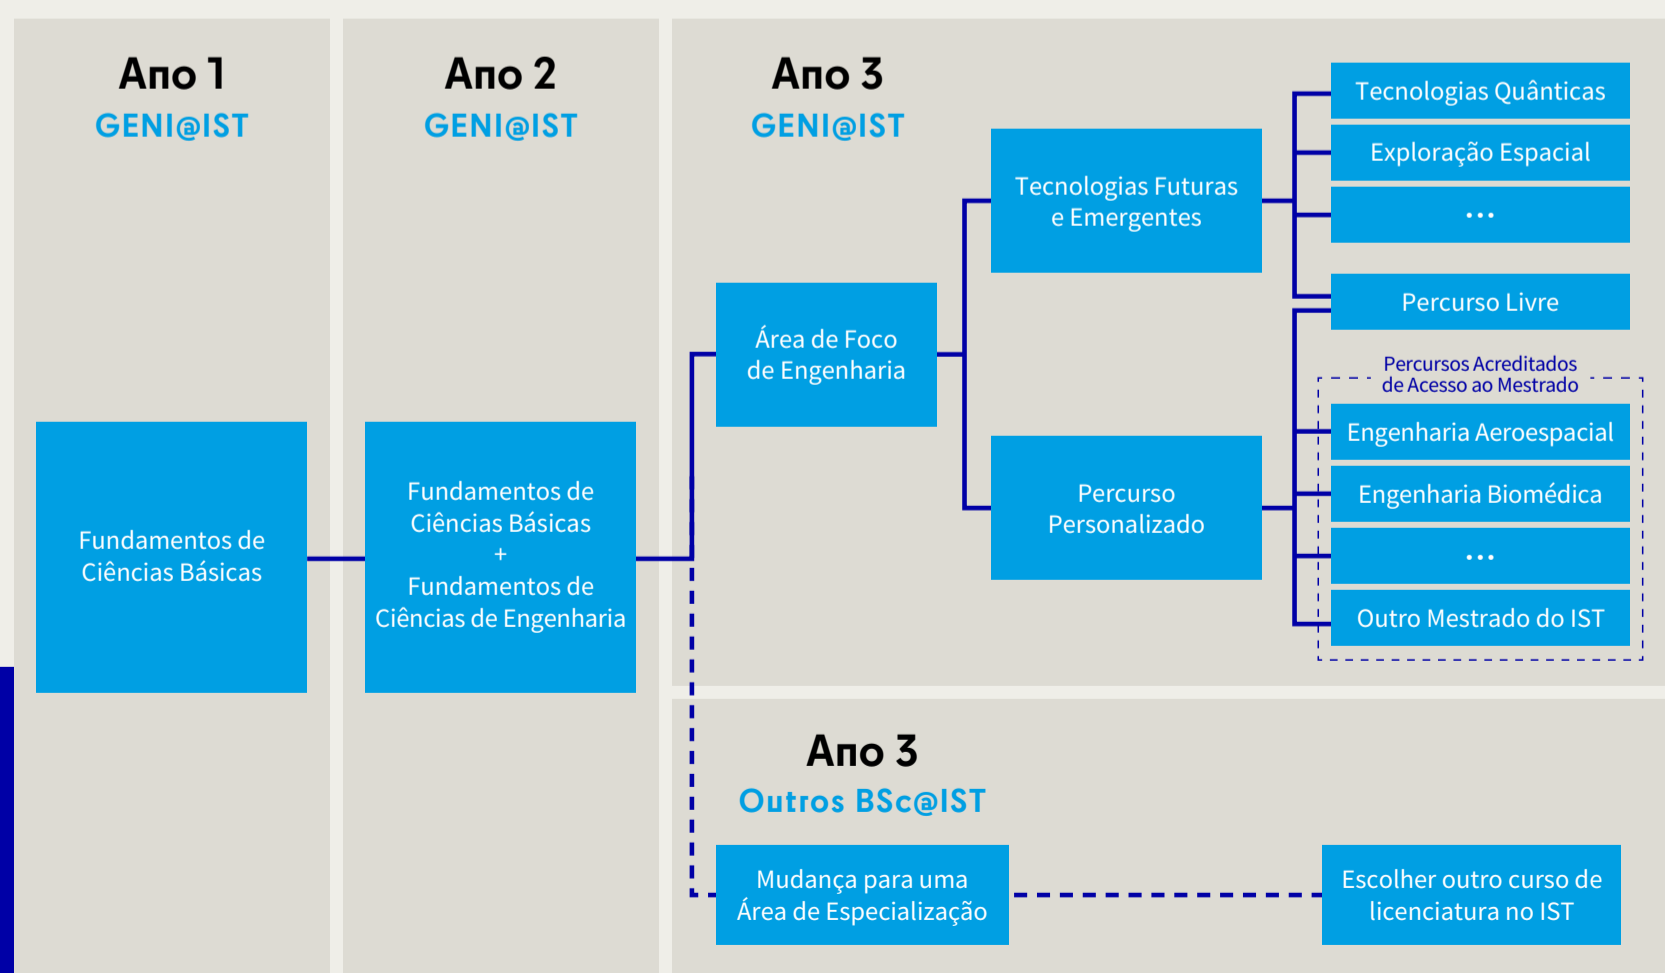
Ano 1
GENI@IST

Ano 2
GENI@IST

Ano 3
GENI@IST

Tecnologias Quânticas

Exploração Espacial

...

Tecnologias Futuras e Emergentes

Percurso Livre

Área de Foco de Engenharia

Percursos Acreditados de Acesso ao Mestrado

Engenharia Aeroespacial

Engenharia Biomédica

...

Outro Mestrado do IST

Percurso Personalizado

Fundamentos de Ciências Básicas

Fundamentos de Ciências Básicas + Fundamentos de Ciências de Engenharia

Ano 3
Outros BSc@IST

Mudança para uma Área de Especialização

Escolher outro curso de licenciatura no IST